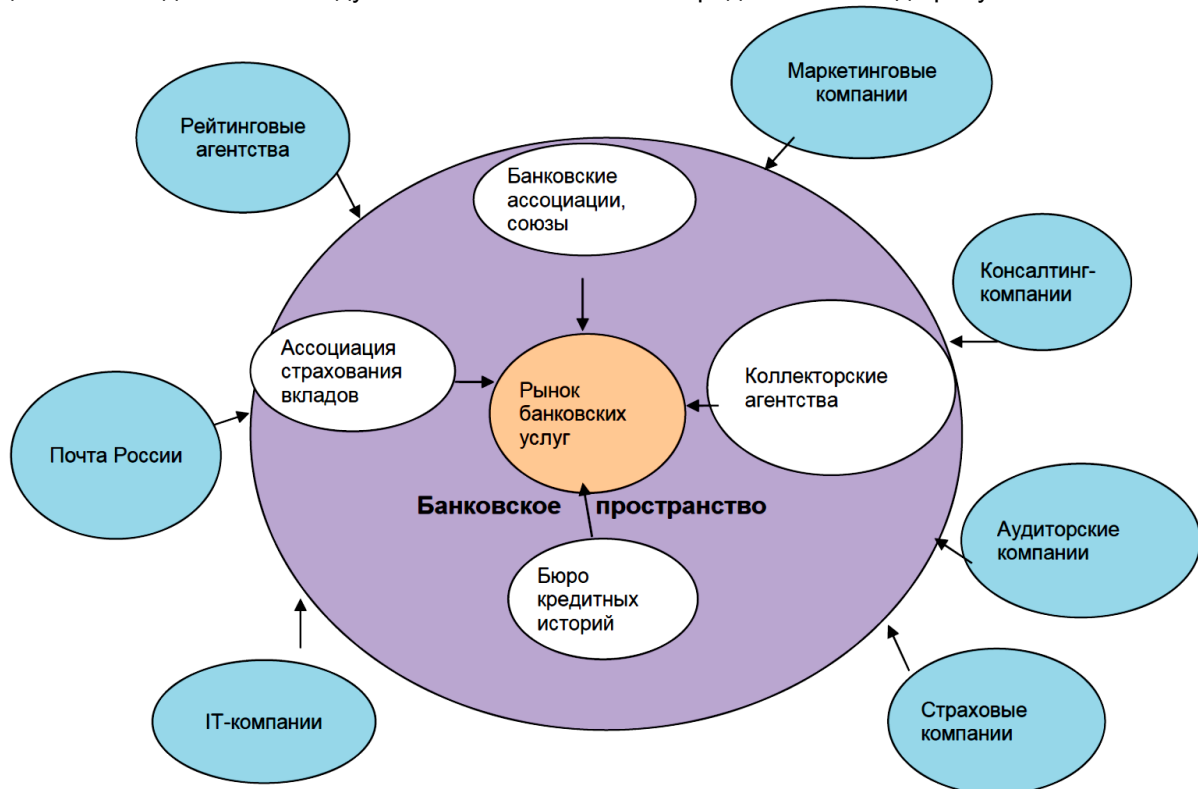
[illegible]

Маркетинговые компании

Рейтинговые агентства

Банковские ассоциации, союзы

Консалтинг-компании

Ассоциация страхования вкладов

Рынок банковских услуг

Коллекторские агентства

Почта России

Банковское пространство

Аудиторские компании

Бюро кредитных историй

IT-компании

Страховые компании